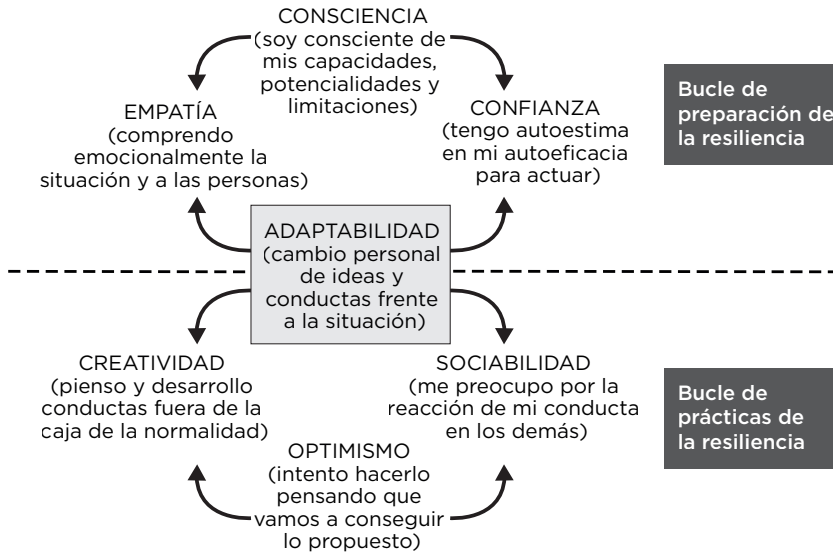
CONSCIENCIA
(soy consciente de mis capacidades, potencialidades y limitaciones)

EMPATÍA
(comprendo emocionalmente la situación y a las personas)

CONFIANZA
(tengo autoestima en mi autoeficacia para actuar)

Bucle de preparación de la resiliencia

ADAPTABILIDAD
(cambio personal de ideas y conductas frente a la situación)

CREATIVIDAD
(pienso y desarrollo conductas fuera de la caja de la normalidad)

SOCIABILIDAD
(me preocupo por la reacción de mi conducta en los demás)

Bucle de prácticas de la resiliencia

OPTIMISMO
(intento hacerlo pensando que vamos a conseguir lo propuesto)